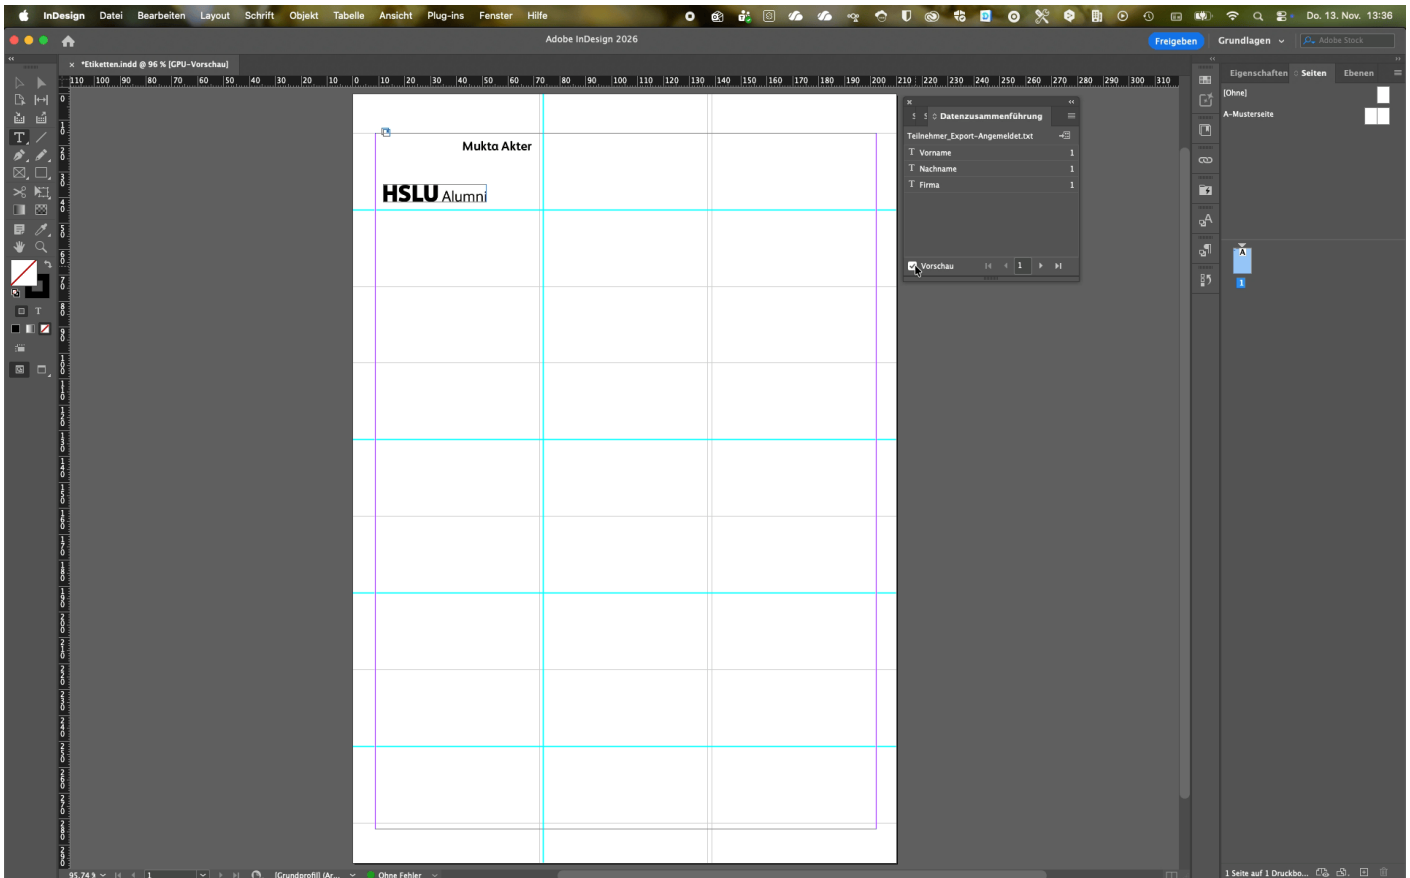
InDesign Datei Bearbeiten Layout Schrift Objekt Tabelle Ansicht Plug-ins Fenster Hilfe

Do. 13. Nov. 13:36

Adobe InDesign 2026

Freigeben Grundlagen Adobe Stock

*Etiketten.indd @ 96 % [GPU-Vorschau]

110 100 90 80 70 60 50 40 30 20 10 0 10 20 30 40 50 60 70 80 90 100 110 120 130 140 150 160 170 180 190 200 210 220 230 240 250 260 270 280 290 300 310

Mukta Akter

HSLU Alumni

Datenzusammenführung

Teilnehmer_Export-Angemeldet.txt

| | |
|---|---|
| Vorname | 1 |
| Nachname | 1 |
| Firma | 1 |

Vorschau 1

Eigenschaften Seiten Ebenen

[Ohne]

A-Musterseite

A

1

95,74 % 1 [Grundprofil] (Ar... Ohne Fehler

1 Seite auf 1 Druckbo...